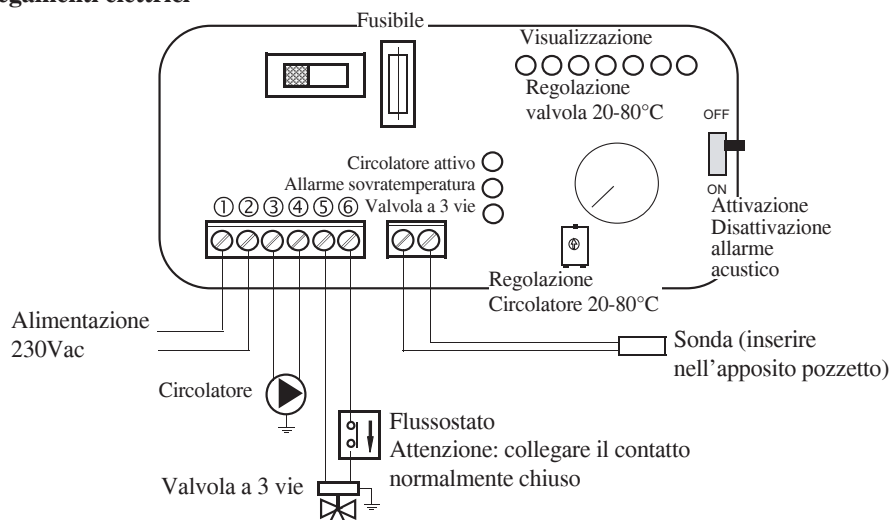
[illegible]llegamenti elettrici

Fusibile

Visualizzazione

Regolazione valvola 20-80°C

OFF

ON

Attivazione Disattivazione allarme acustico

Circolatore attivo

Allarme sovratemperatura

Valvola a 3 vie

① ② ③ ④ ⑤ ⑥

Regolazione Circolatore 20-80°C

Alimentazione 230Vac

Sonda (inserire nell'apposito pozzetto)

Circolatore

Flussostato
Attenzione: collegare il contatto normalmente chiuso

Valvola a 3 vie